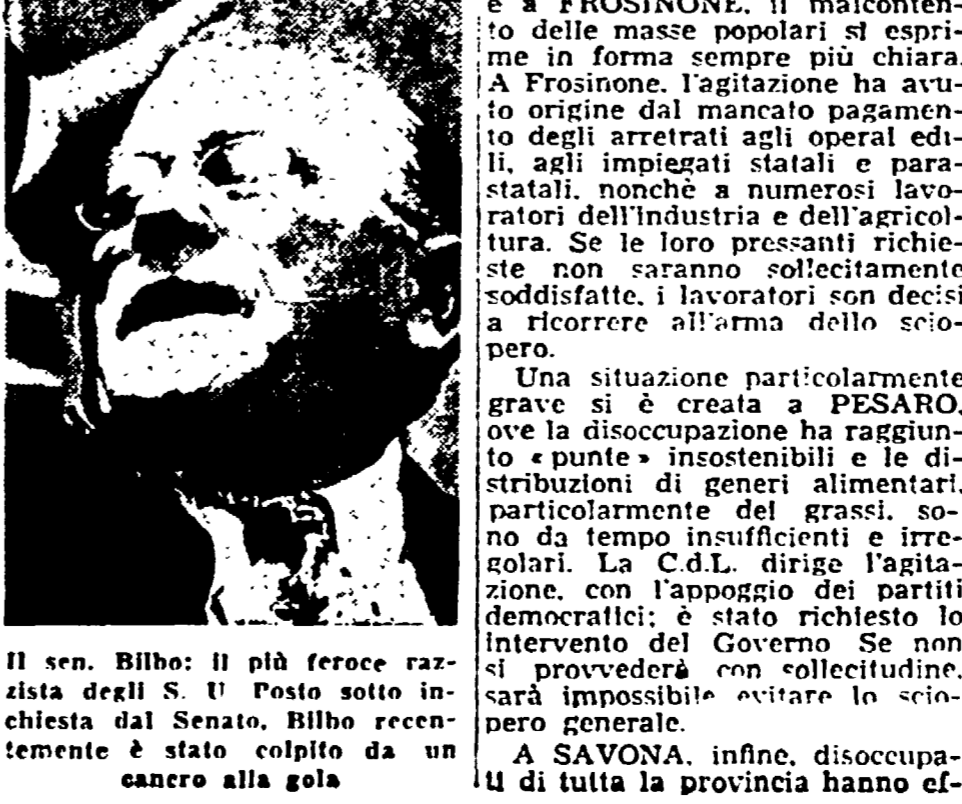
Il sen. Bilbo: il più feroce razzista degli S. U Posto sotto inchiesta dal Senato. Bilbo recentemente è stato colpito da un cancro alla gola

e a FROSINONE. il malcontento delle masse popolari si esprime in forma sempre più chiara. A Frosinone. l'agitazione ha avuto origine dal mancato pagamento degli arretrati agli operai edili, agli impiegati statali e parastatali. nonchè a numerosi lavoratori dell'industria e dell'agricoltura. Se le loro pressanti richieste non saranno sollecitamente soddisfatte. i lavoratori son decisi a ricorrere all'arma dello sciopero.

Una situazione particolarmente grave si è creata a PESARO, ove la disoccupazione ha raggiunto «punte» insostenibili e le distribuzioni di generi alimentari, particolarmente dei grassi. sono da tempo insufficienti e irregolari. La C.d.L. dirige l'agitazione, con l'appoggio dei partiti democratici; è stato richiesto lo intervento del Governo Se non si provvederà con sollecitudine, sarà impossibile evitare lo sciopero generale.

A SAVONA, infine, disoccupati di tutta la provincia hanno ef-